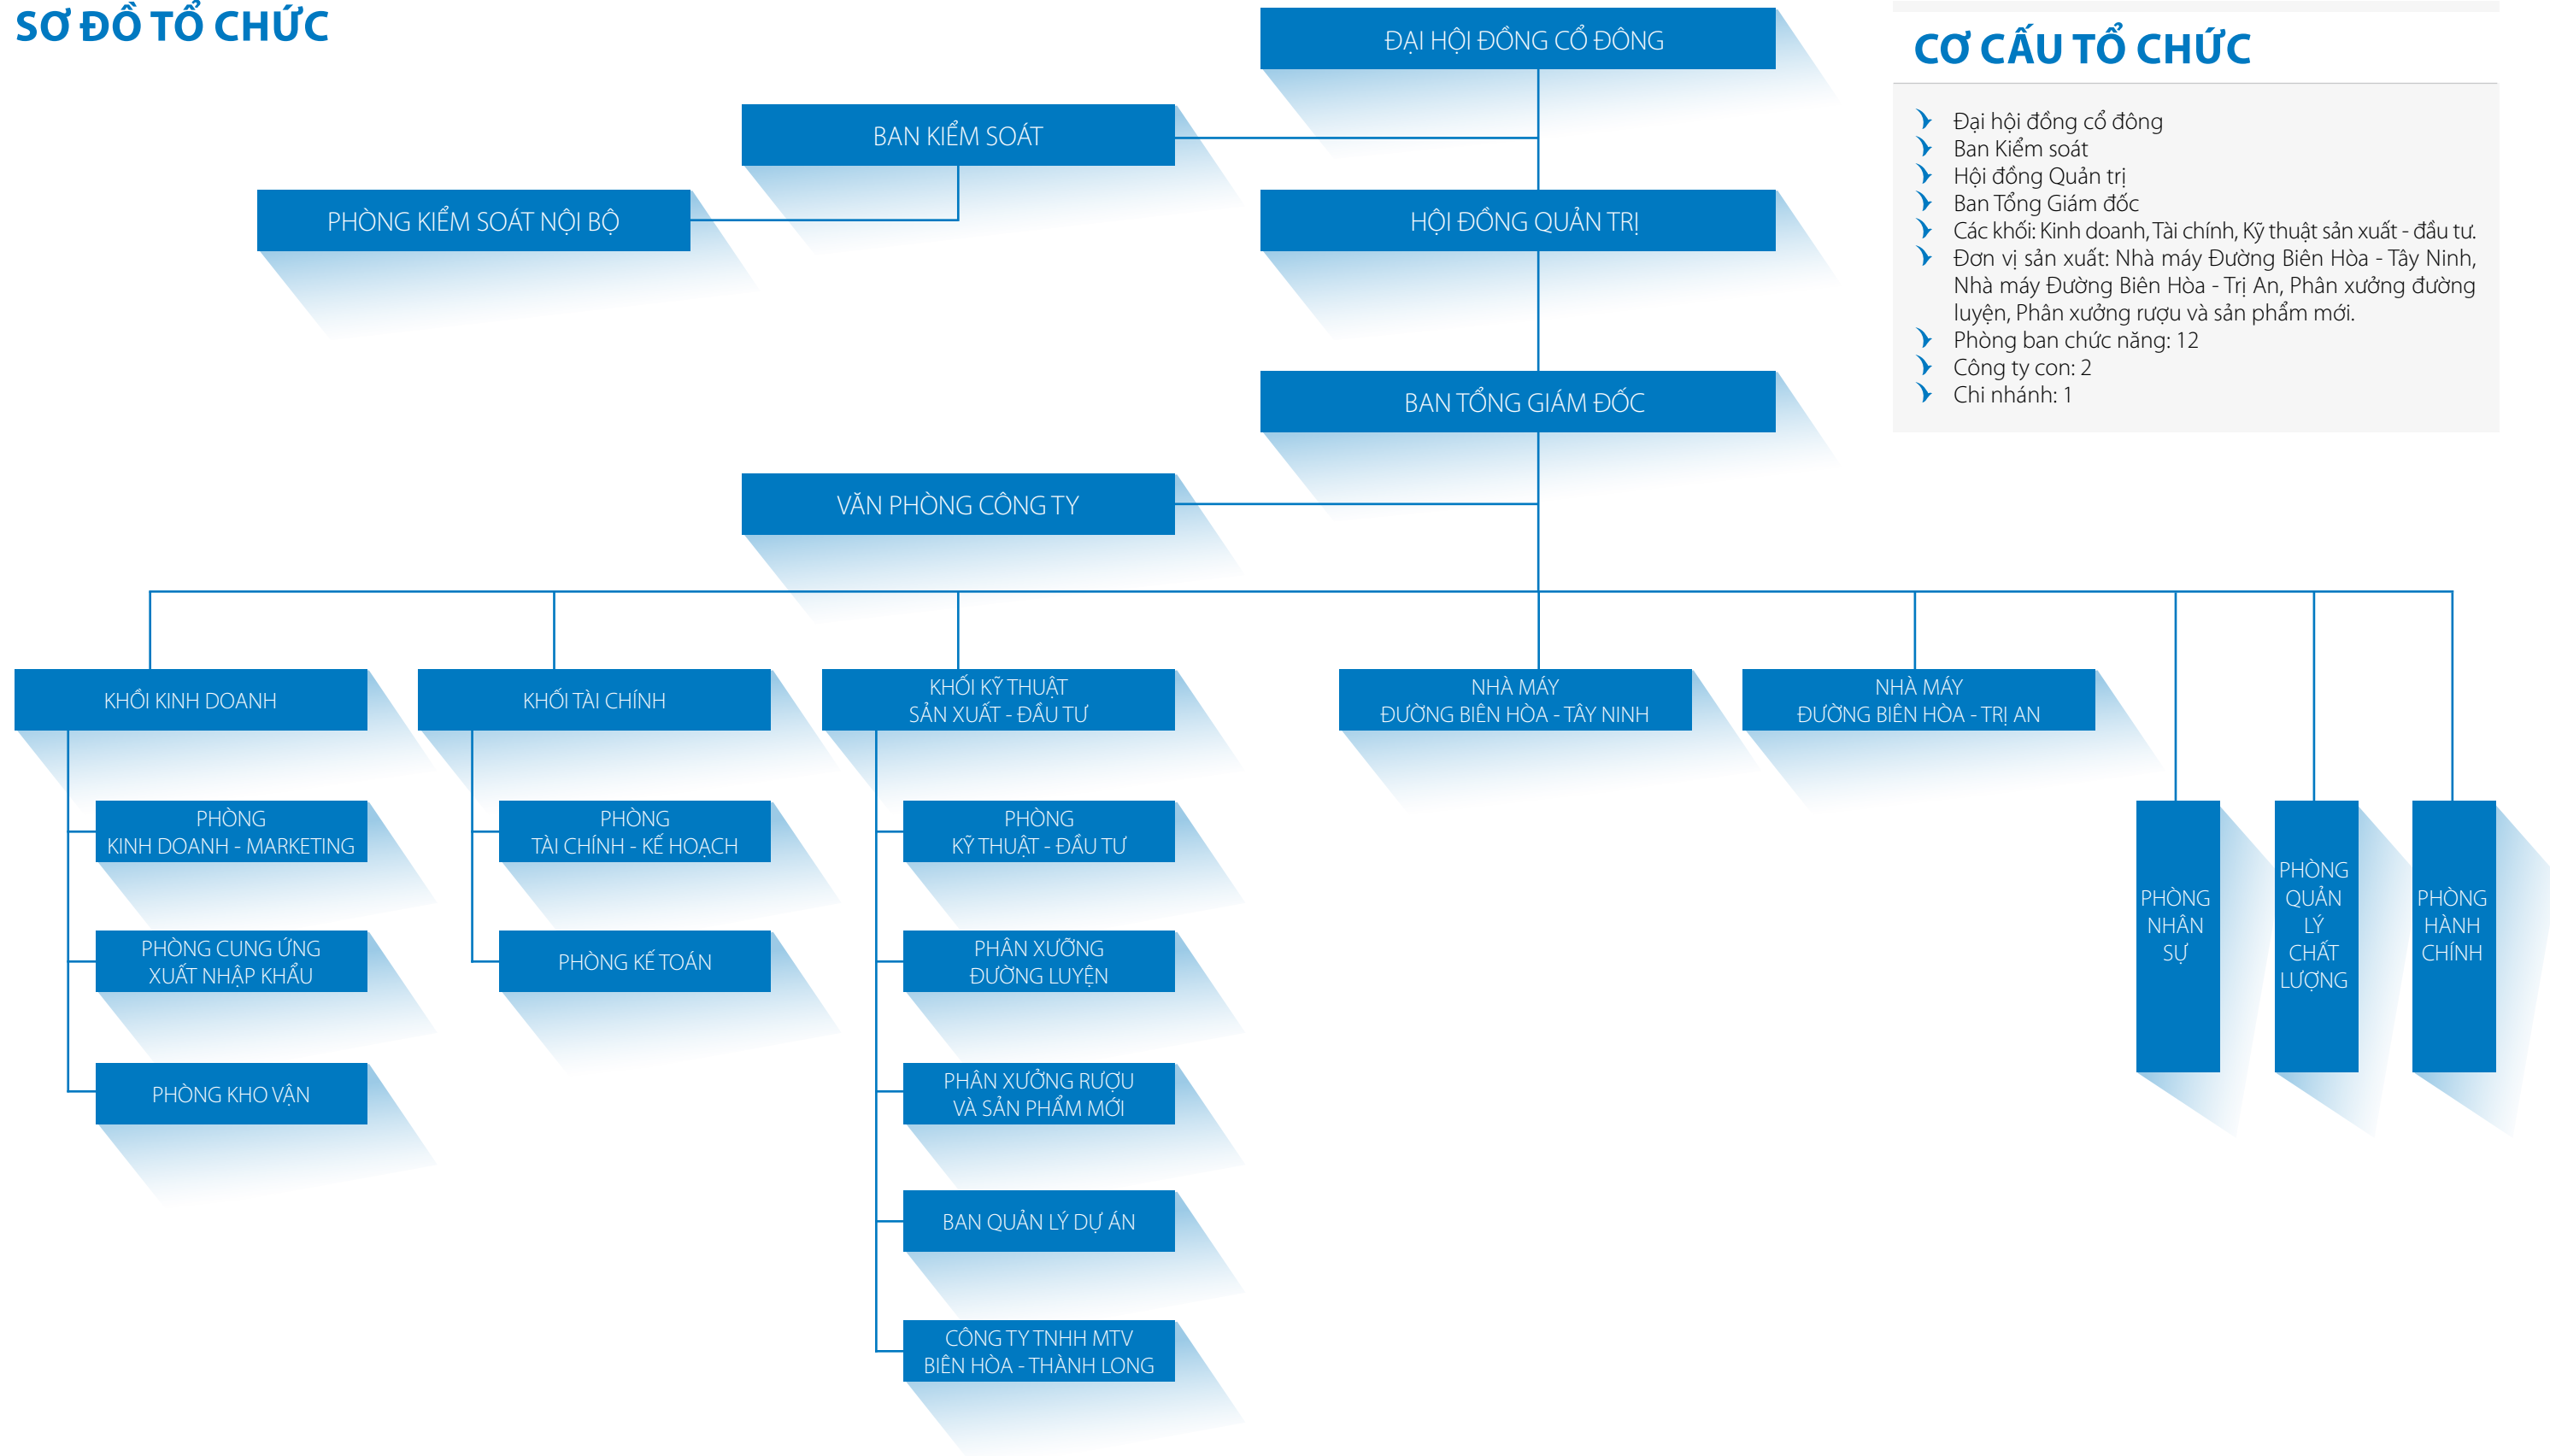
SƠ ĐỒ TỔ CHỨC

ĐẠI HỘI ĐỒNG CỔ ĐÔNG

BAN KIỂM SOÁT

PHÒNG KIỂM SOÁT NỘI BỘ

HỘI ĐỒNG QUẢN TRỊ

BAN TỔNG GIÁM ĐỐC

VĂN PHÒNG CÔNG TY

KHỐI KINH DOANH

PHÒNG KINH DOANH - MARKETING

PHÒNG CUNG ỨNG XUẤT NHẬP KHẨU

PHÒNG KHO VẬN

KHỐI TÀI CHÍNH

PHÒNG TÀI CHÍNH - KẾ HOẠCH

PHÒNG KẾ TOÁN

KHỐI KỸ THUẬT SẢN XUẤT - ĐẦU TƯ

PHÒNG KỸ THUẬT - ĐẦU TƯ

PHÂN XƯỞNG ĐƯỜNG LUYỆN

PHÂN XƯỞNG RƯỢU VÀ SẢN PHẨM MỚI

BAN QUẢN LÝ DỰ ÁN

CÔNG TY TNHH MTV BIÊN HÒA - THÀNH LONG

NHÀ MÁY ĐƯỜNG BIÊN HÒA - TÂY NINH

NHÀ MÁY ĐƯỜNG BIÊN HÒA - TRỊ AN

PHÒNG NHÂN SỰ

PHÒNG QUẢN LÝ CHẤT LƯỢNG

PHÒNG HÀNH CHÍNH

CƠ CẤU TỔ CHỨC

Đại hội đồng cổ đông
Ban Kiểm soát
Hội đồng Quản trị
Ban Tổng Giám đốc
Các khối: Kinh doanh, Tài chính, Kỹ thuật sản xuất - đầu tư.
Đơn vị sản xuất: Nhà máy Đường Biên Hòa - Tây Ninh, Nhà máy Đường Biên Hòa - Trị An, Phân xưởng đường luyện, Phân xưởng rượu và sản phẩm mới.
Phòng ban chức năng: 12
Công ty con: 2
Chi nhánh: 1